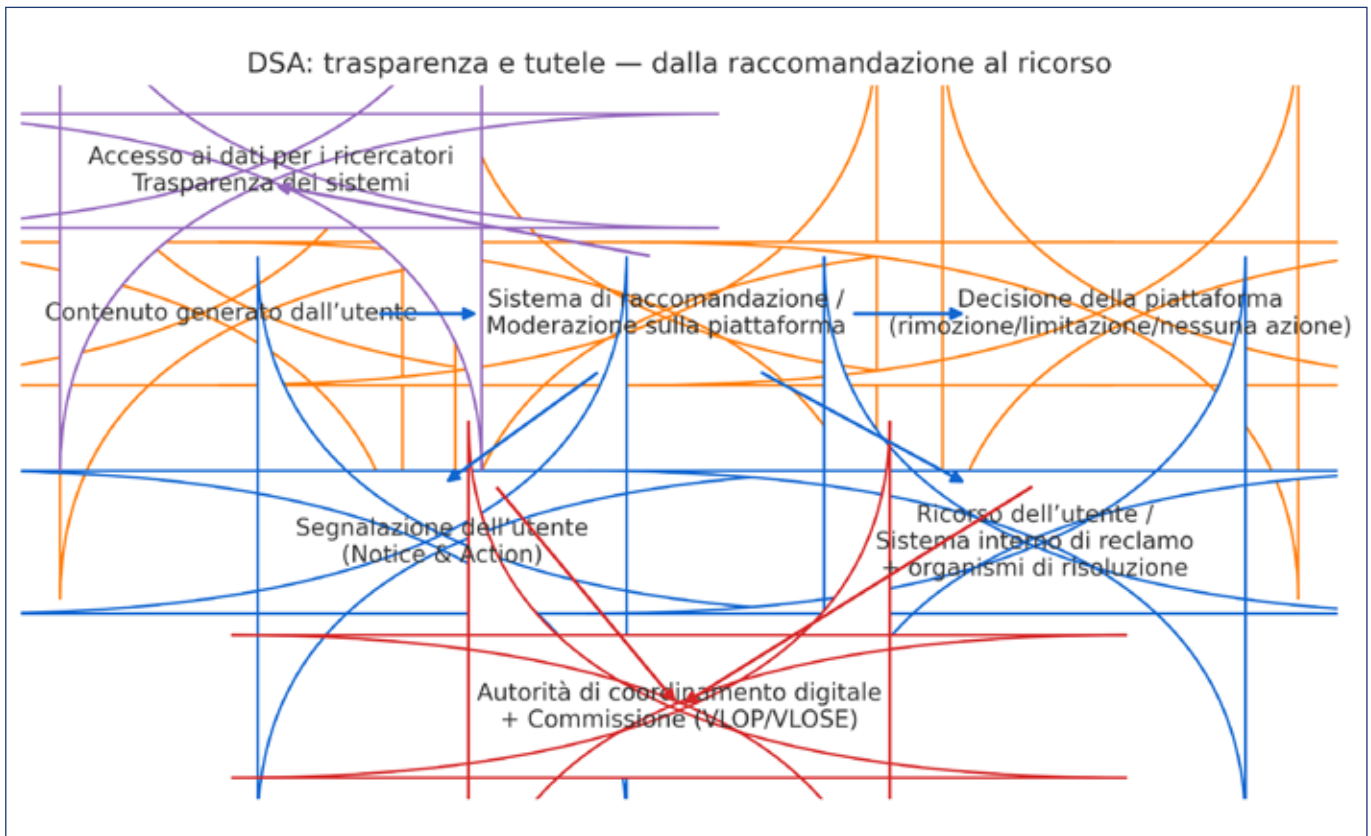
DSA: trasparenza e tutele — dalla raccomandazione al ricorso

Accesso ai dati per i ricercatori
Trasparenza dei sistemi

Contenuto generato dall'utente

Sistema di raccomandazione /
Moderazione sulla piattaforma

Decisione della piattaforma
(rimozione/limitazione/nessuna azione)

Segnalazione dell'utente
(Notice & Action)

Ricorso dell'utente /
Sistema interno di reclamo
+ organismi di risoluzione

Autorità di coordinamento digitale
+ Commissione (VLOP/VLOSE)